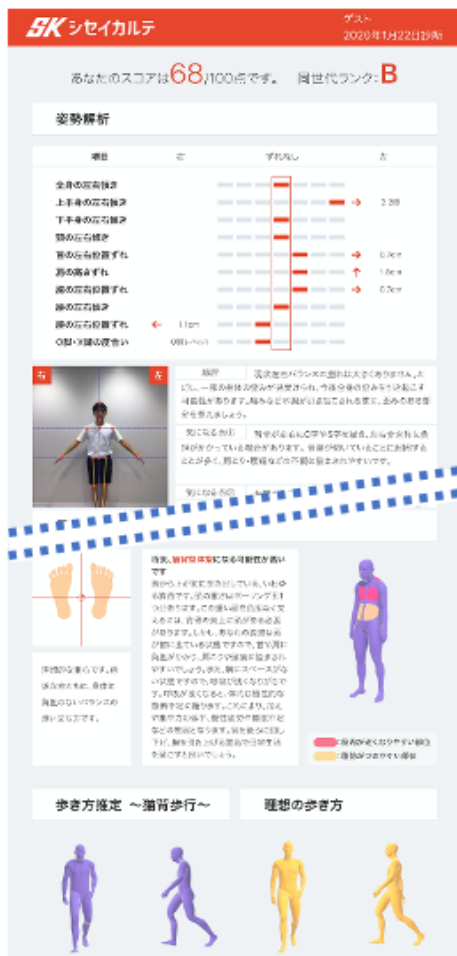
SK シセイカルテ

ゲスト
2020年1月22日診断

あなたのスコアは68/100点です。 同世代ランク：B

姿勢解析

| 項目 | 右 | ずれなし | 左 |
|---|---|---|---|
| 全身の左右傾き | | | |
| 上半身の左右傾き | | | 2.2度 |
| 下半身の左右傾き | | | |
| 頭の左右傾き | | | |
| 首の左右位置ずれ | | | 0.7cm |
| 肩の高さずれ | | | 1.6cm |
| 腰の左右位置ずれ | | | 0.7cm |
| 膝の左右傾き | | | |
| 膝の左右位置ずれ | 1.1cm | | |
| O脚・X脚の度合い | O脚レベル1 | | |

右 左

解説
現状全身のバランスの崩れは大きくありませんが、上半身が右の状態が見受けられ、今後全身の歪みから体調に不調の可能性が増します。日頃から正しい姿勢を意識し、歪みの悪化を防ぎましょう。

気になる部位
背骨が左右に歪みやすく、肩や腰など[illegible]、首肩の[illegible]ことが多く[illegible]やすいです。

気になる部位 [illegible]

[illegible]な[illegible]です。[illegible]のない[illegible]ランスの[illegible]です。

特に、猫背や反り腰になる可能性が高いです
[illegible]

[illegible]
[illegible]

歩き方推定 〜猫背歩行〜

理想の歩き方